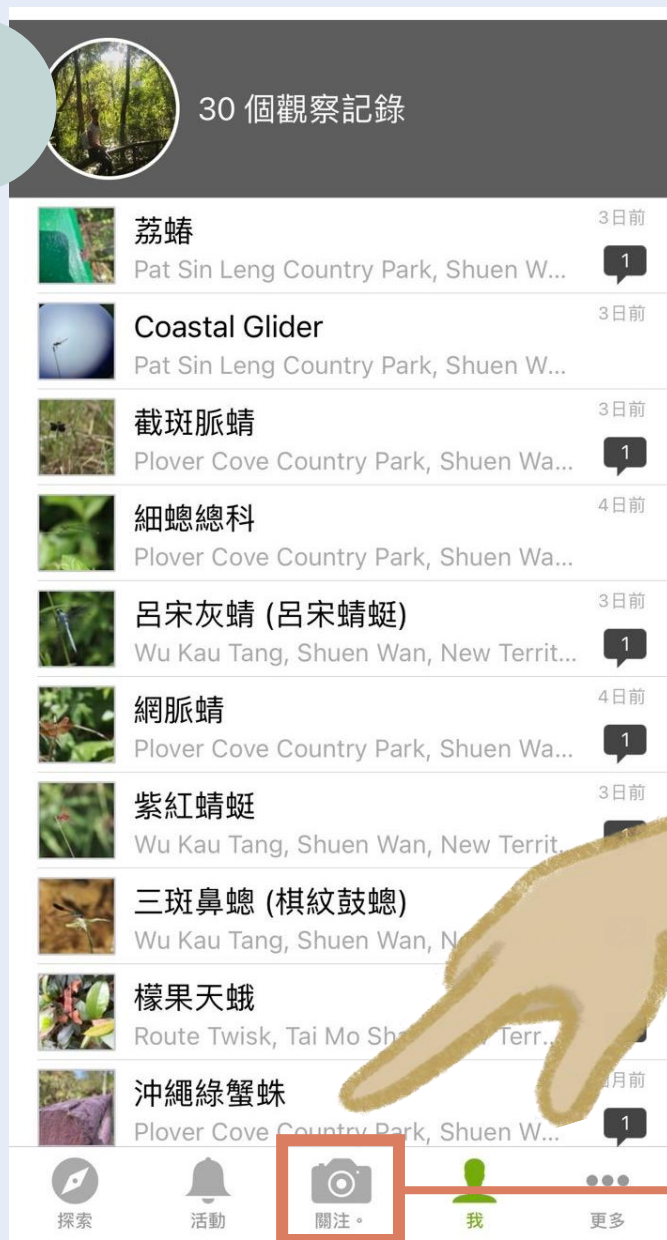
30 個觀察記錄

荔蝽
Pat Sin Leng Country Park, Shuen W...
3日前
1

Coastal Glider
Pat Sin Leng Country Park, Shuen W...
3日前

截斑脈蜻
Plover Cove Country Park, Shuen Wa...
3日前
1

細蟌總科
Plover Cove Country Park, Shuen Wa...
4日前

呂宋灰蜻 (呂宋蜻蜓)
Wu Kau Tang, Shuen Wan, New Territ...
3日前
1

網脈蜻
Plover Cove Country Park, Shuen Wa...
4日前
1

紫紅蜻蜓
Wu Kau Tang, Shuen Wan, New Territ...
3日前

三斑鼻蟌 (棋紋鼓蟌)
Wu Kau Tang, Shuen Wan, N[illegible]

檬果天蛾
Route Twisk, Tai Mo Sh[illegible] Terr...

沖繩綠蟹蛛
Plover Cove Country Park, Shuen W...
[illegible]月前
1

探索
活動
關注 •
我
更多